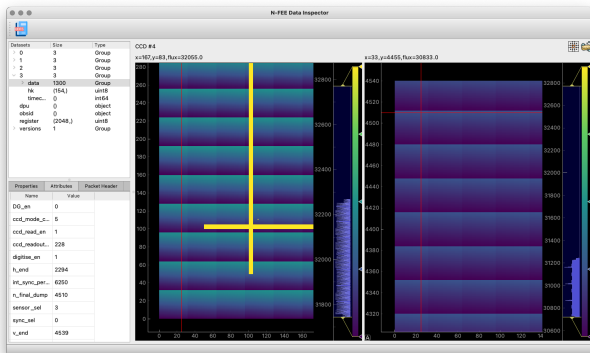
N-FEE Data Inspector

| Datasets | Size | Type |
|---|---|---|
| 0 | 3 | Group |
| 1 | 3 | Group |
| 2 | 3 | Group |
| 3 | 3 | Group |
| data | 1300 | Group |
| hk | (154,) | uint8 |
| timec... | 0 | int64 |
| dpu | 0 | object |
| obsid | 0 | object |
| register | (2048,) | uint8 |
| versions | 1 | Group |

Properties | Attributes | Packet Header

| Name | Value |
|---|---|
| DG_en | 0 |
| ccd_mode_c... | 5 |
| ccd_read_en | 1 |
| ccd_readout... | 228 |
| digitise_en | 1 |
| h_end | 2294 |
| int_sync_per... | 6250 |
| n_final_dump | 4510 |
| sensor_sel | 3 |
| sync_sel | 0 |
| v_end | 4539 |

CCD #4

x=167,y=83,flux=32055.0

260 240 220 200 180 160 140 120 100 80 60 40 20 0

0 20 40 60 80 100 120 140 160

32800 32600 32400 32200 32000 31800

x=33,y=4455,flux=30833.0

4540 4520 4500 4480 4460 4440 4420 4400 4380 4360 4340 4320

0 2 4 6 8 10 12 14

32800 32600 32400 32200 32000 31800 31600 31400 31200 31000 30800 30600

A